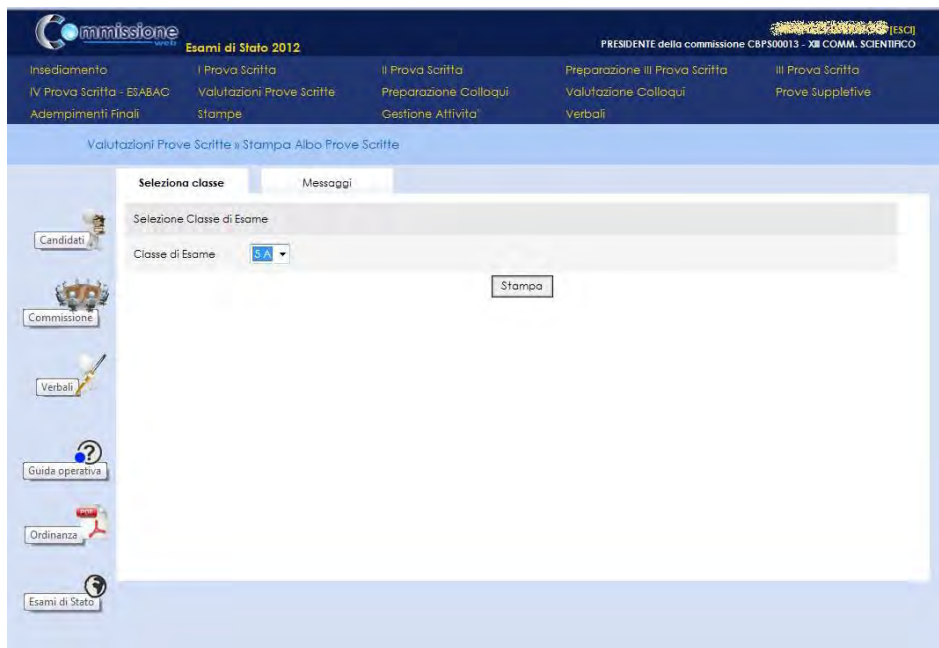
Commissione web
Esami di Stato 2012

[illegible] [ESCI]
PRESIDENTE della commissione CBPS00013 - XIII COMM. SCIENTIFICO

Insediamento
I Prova Scritta
II Prova Scritta
Preparazione III Prova Scritta
III Prova Scritta
IV Prova Scritta - ESABAC
Valutazioni Prove Scritte
Preparazione Colloqui
Valutazione Colloqui
Prove Suppletive
Adempimenti Finali
Stampe
Gestione Attivita'
Verbali

Valutazioni Prove Scritte » Stampa Albo Prove Scritte

Seleziona classe
Messaggi

Candidati

Selezione Classe di Esame

Classe di Esame 5 A

Stampa

Commissione

Verbali

Guida operativa

PDF
Ordinanza

Esami di Stato